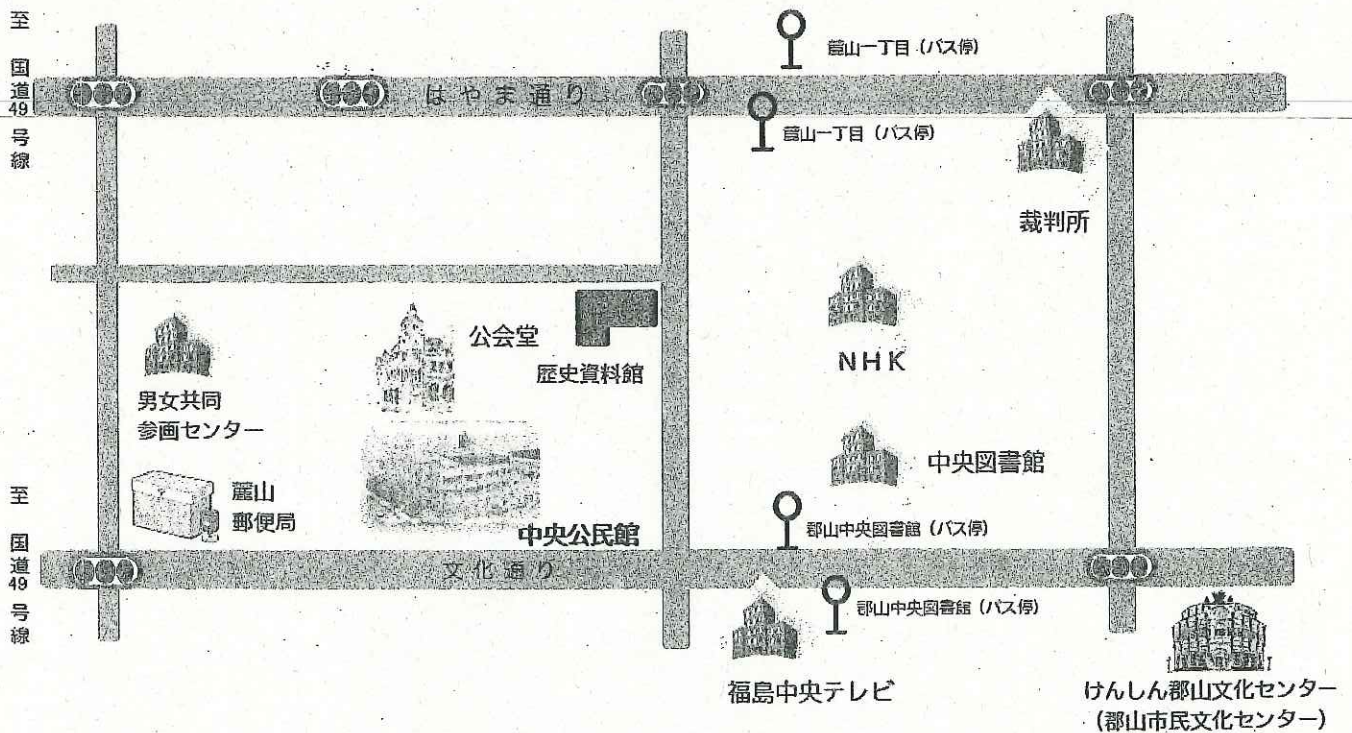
至
国道49号線

麓山一丁目（バス停）

はやま通り

麓山一丁目（バス停）

裁判所

公会堂

歴史資料館

NHK

男女共同参画センター

中央図書館

至
国道49号線

麓山郵便局

中央公民館

郡山中央図書館（バス停）

文化通り

郡山中央図書館（バス停）

福島中央テレビ

けんしん郡山文化センター
（郡山市民文化センター）